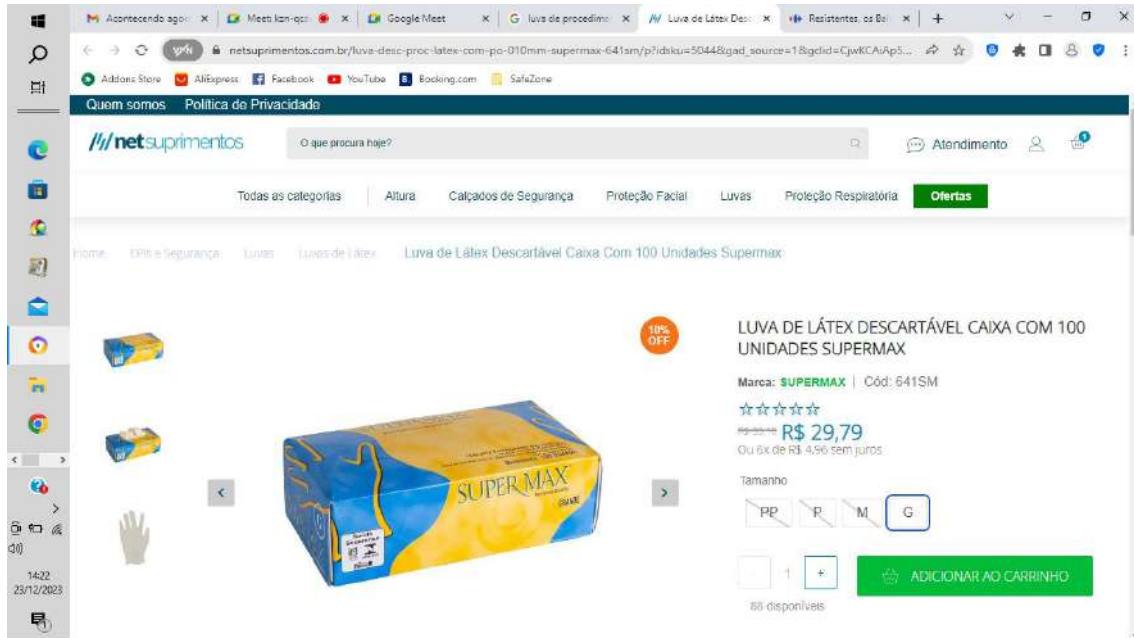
Acontecendo agor | Meet: kan-qcz | Google Meet | luva de procedime | Luva de Látex Desc | Resistentes, os Bal | +

netsuprimentos.com.br/luva-desc-proc-latex-com-po-010mm-supermax-641sm/p?idsku=5044&gad_source=1&gclid=CjwKCAiAp5...

Addons Store AliExpress Facebook YouTube Booking.com SafeZone

Quem somos Política de Privacidade

netsuprimentos

O que procura hoje?

Atendimento

Todas as categorias | Altura | Calçados de Segurança | Proteção Facial | Luvas | Proteção Respiratória | Ofertas

Home EPIs e Segurança Luvas Luvas de Látex Luva de Látex Descartável Caixa Com 100 Unidades Supermax

10% OFF

SUPER MAX

LUVA DE LÁTEX DESCARTÁVEL CAIXA COM 100 UNIDADES SUPERMAX

Marca: SUPERMAX | Cód: 641SM

R$ 33,10 R$ 29,79

Ou 6x de R$ 4,96 sem juros

Tamanho

PP P M G

- 1 +

ADICIONAR AO CARRINHO

88 disponíveis

14:22
23/12/2023